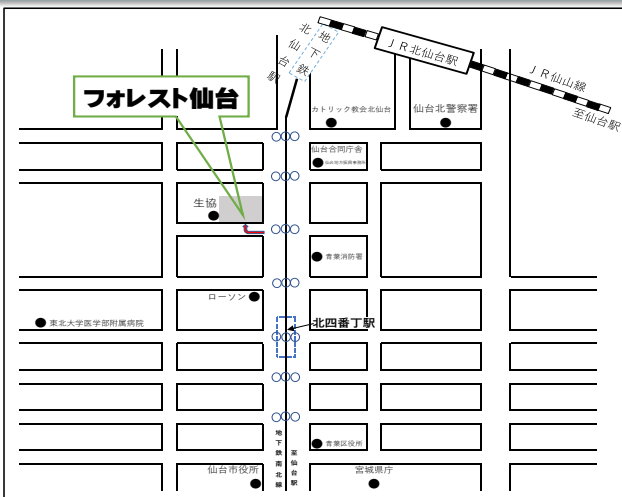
北仙台駅

地下鉄

ＪＲ北仙台駅

ＪＲ仙山線

至仙台駅

フォレスト仙台

カトリック教会北仙台

仙台北警察署

仙台合同庁舎

仙台地方裁判所

生協

青葉消防署

ローソン

北四番丁駅

東北大学医学部附属病院

地下鉄南北線

東二番丁通

青葉区役所

仙台市役所

宮城県庁